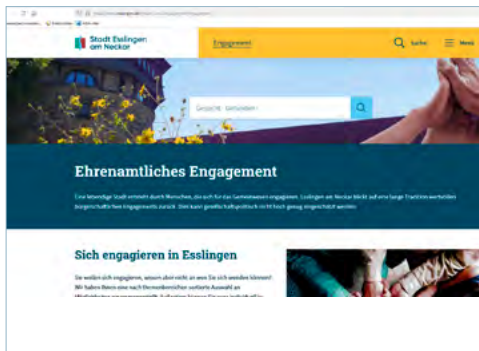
Stadt Esslingen am Neckar

Engagement

Suche

Menü

Gesucht, Gefunden

Ehrenamtliches Engagement

Eine lebendige Stadt entsteht durch Menschen, die sich für das Gemeinwesen engagieren. Esslingen am Neckar blickt auf eine lange Tradition wertvollen bürgerschaftlichen Engagements zurück. Dem kann gesellschaftspolitisch nicht hoch genug eingeschätzt werden.

Sich engagieren in Esslingen

Sie wollen sich engagieren, wissen aber nicht an wen Sie sich wenden können? Wir haben Ihnen eine nach Themenbereichen sortierte Auswahl an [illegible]